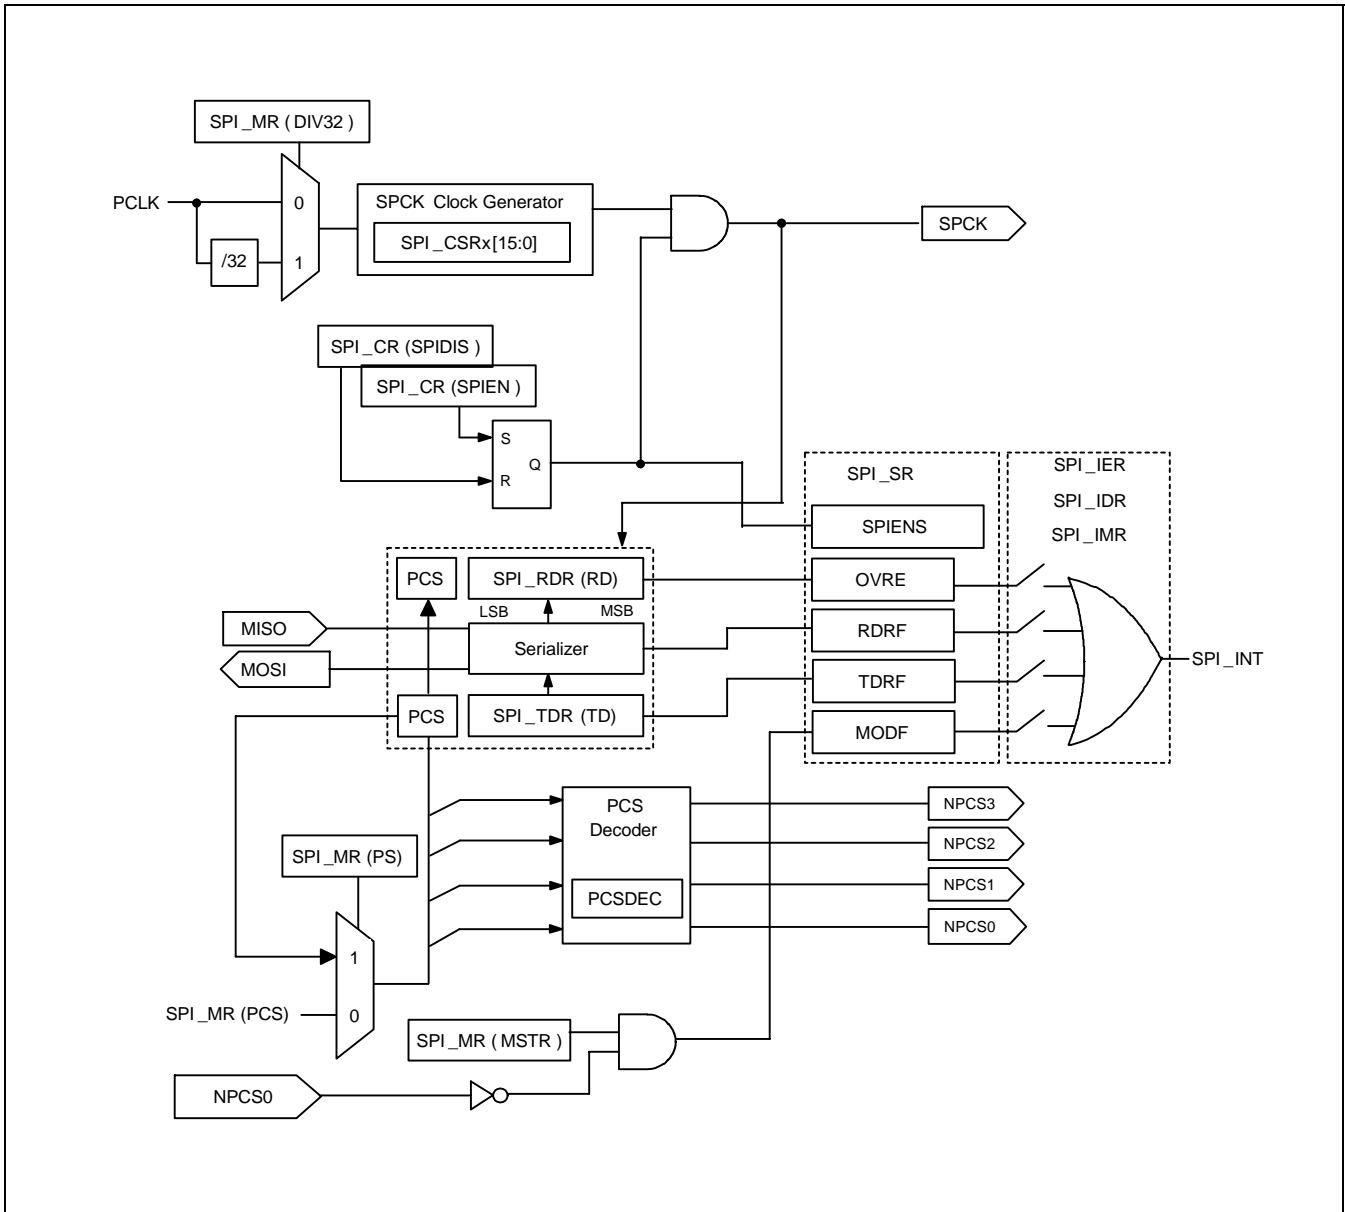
SPI_MR ( DIV32 )

PCLK

0

/32

1

SPCK Clock Generator

SPI_CSRx[15:0]

SPCK

SPI_CR (SPIDIS )

SPI_CR (SPIEN )

S

R

Q

SPI_SR

SPI_IER

SPI_IDR

SPI_IMR

SPIENS

PCS

SPI_RDR (RD)

LSB

MSB

OVRE

MISO

Serializer

RDRF

MOSI

SPI_INT

TDRF

PCS

SPI_TDR (TD)

MODF

PCS
Decoder

NPCS3

SPI_MR (PS)

NPCS2

NPCS1

PCSDEC

NPCS0

1

SPI_MR (PCS)

0

SPI_MR ( MSTR )

NPCS0